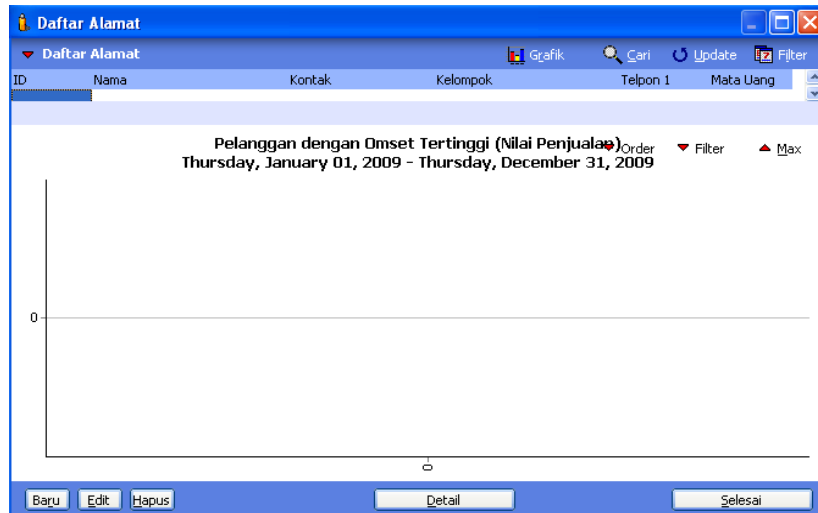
Daftar Alamat

Daftar Alamat

Grafik Cari Update Filter

| ID | Nama | Kontak | Kelompok | Telpon 1 | Mata Uang |
|---|---|---|---|---|---|

Pelanggan dengan Omset Tertinggi (Nilai Penjualan) Order Filter Max
Thursday, January 01, 2009 - Thursday, December 31, 2009

0

0

Baru Edit Hapus Detail Selesai